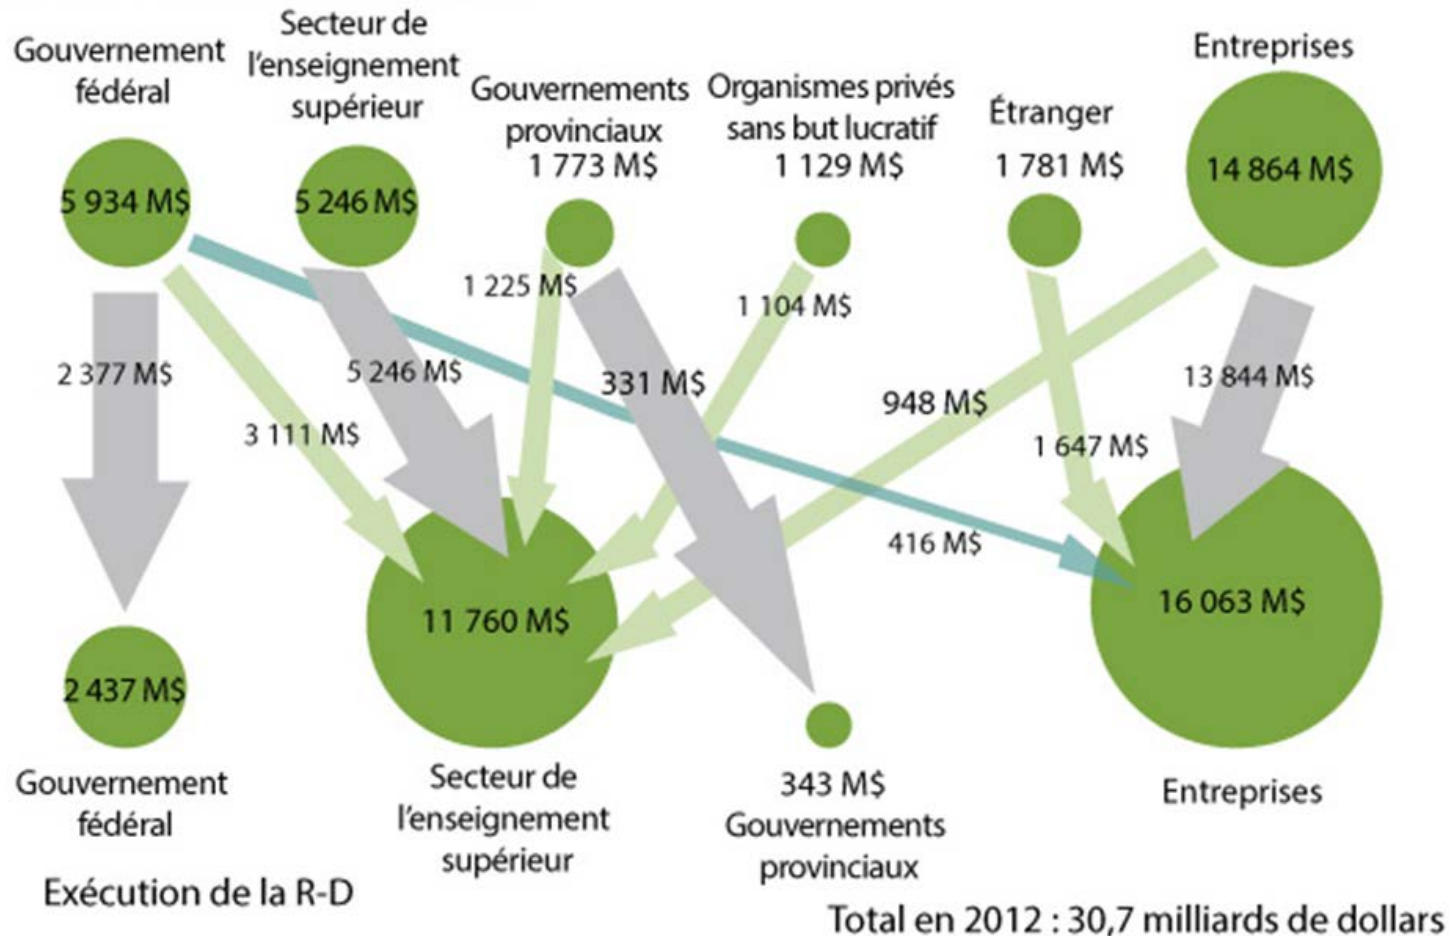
Gouvernement fédéral
5 934 M$

Secteur de l'enseignement supérieur
5 246 M$

Gouvernements provinciaux
1 773 M$

Organismes privés sans but lucratif
1 129 M$

Étranger
1 781 M$

Entreprises
14 864 M$

2 377 M$
3 111 M$
5 246 M$
1 225 M$
331 M$
1 104 M$
948 M$
416 M$
1 647 M$
13 844 M$

2 437 M$
Gouvernement fédéral

11 760 M$
Secteur de l'enseignement supérieur

343 M$
Gouvernements provinciaux

16 063 M$
Entreprises

Exécution de la R-D

Total en 2012 : 30,7 milliards de dollars